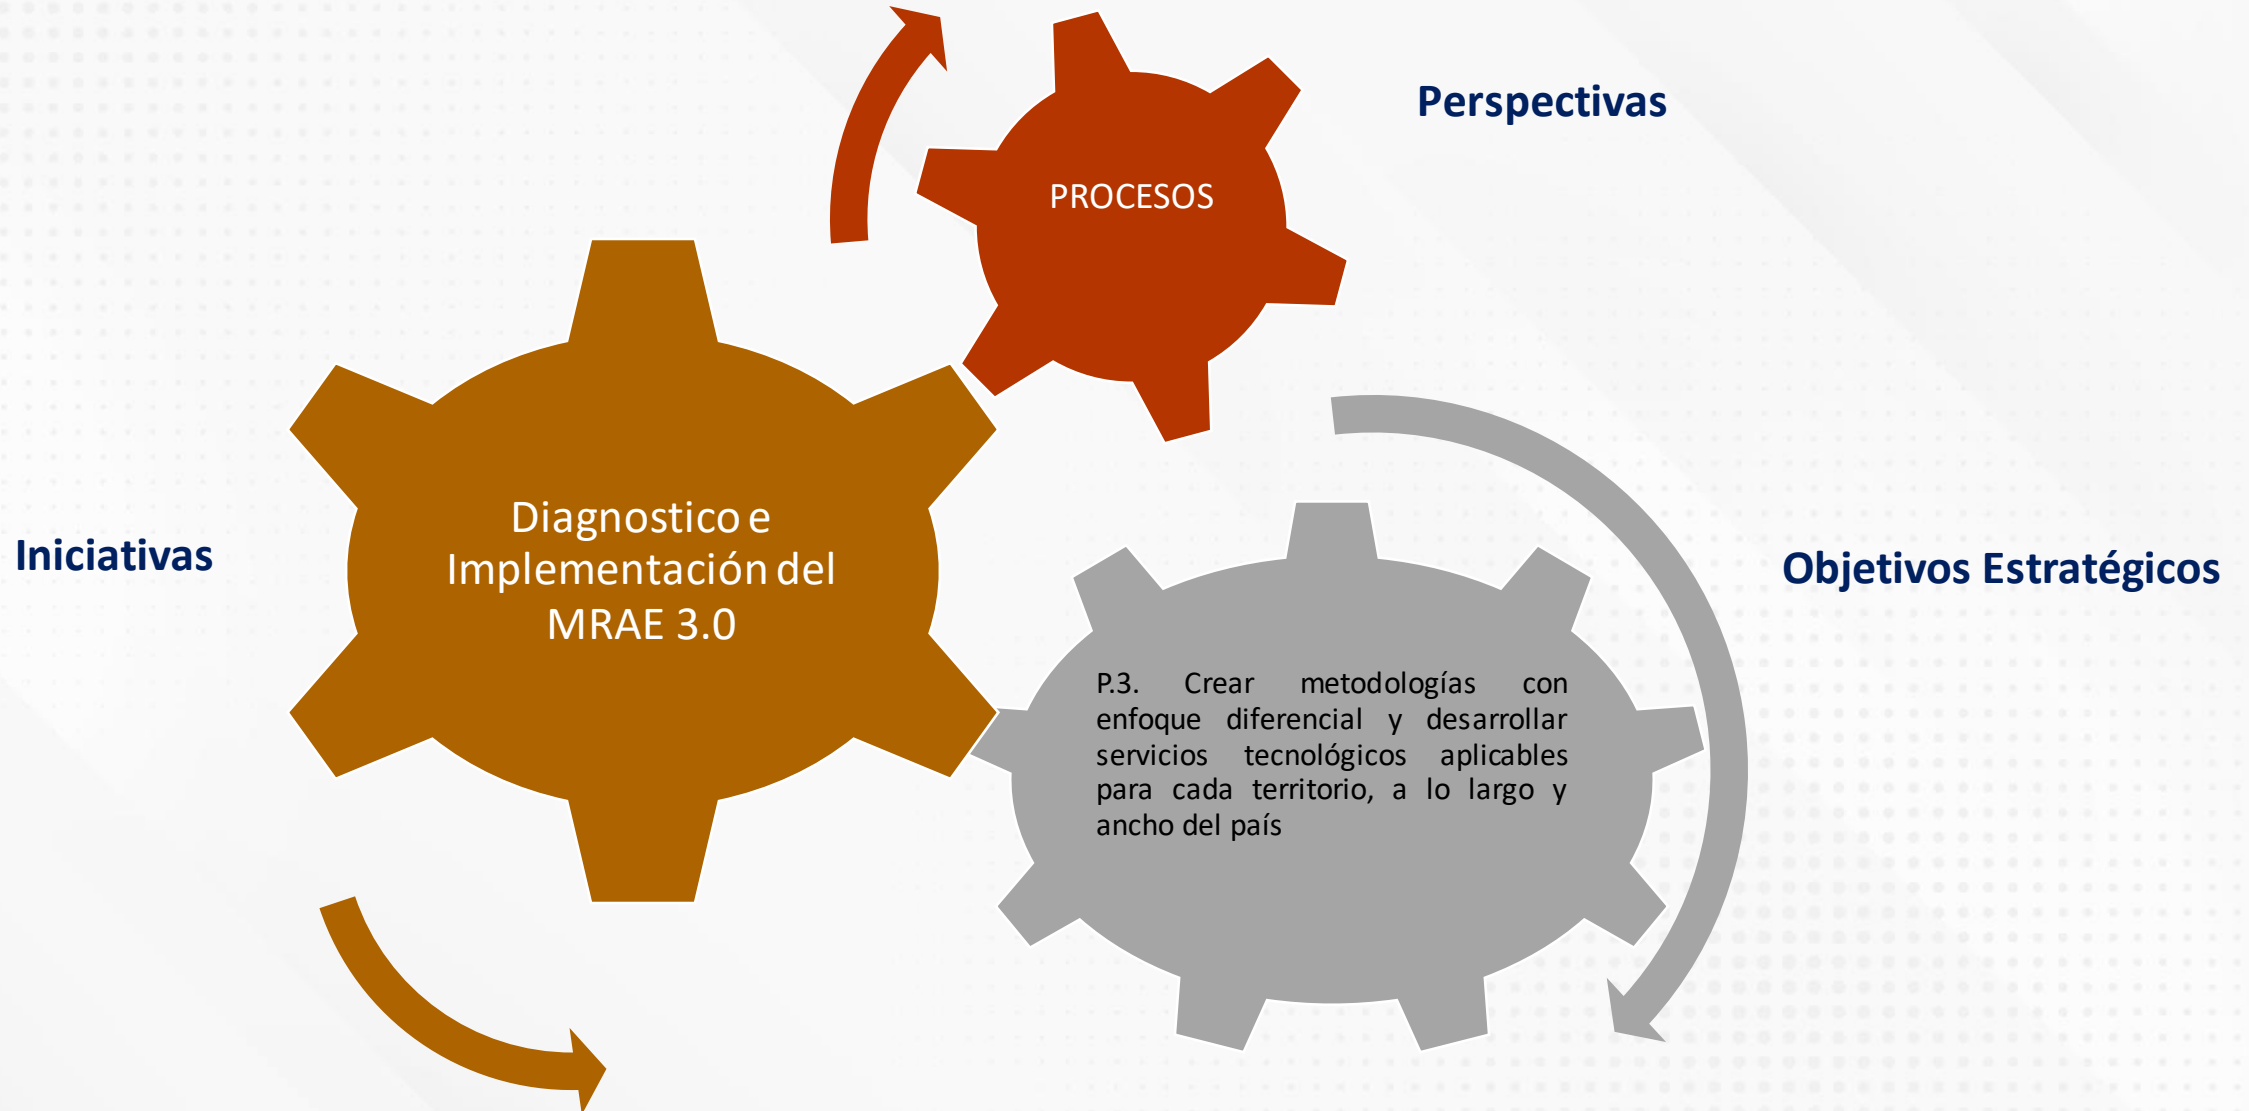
PROCESOS

Perspectivas

Iniciativas

Diagnostico e Implementación del MRAE 3.0

Objetivos Estratégicos

P.3. Crear metodologías con enfoque diferencial y desarrollar servicios tecnológicos aplicables para cada territorio, a lo largo y ancho del país